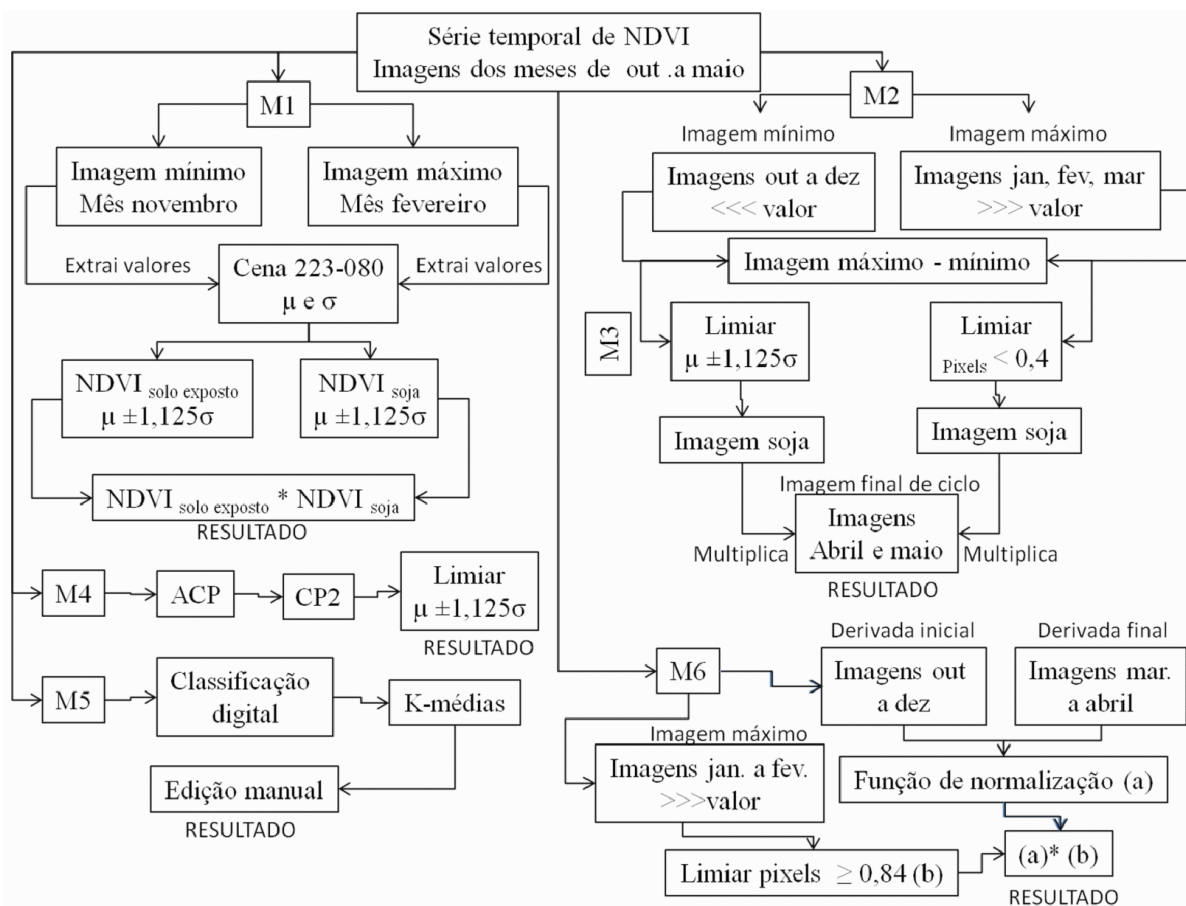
Série temporal de NDVI
Imagens dos meses de out .a maio

M1

Imagem mínimo
Mês novembro

Imagem máximo
Mês fevereiro

Extrai valores

Cena 223-080
μ e σ

Extrai valores

NDVI $_{\text{solo exposto}}$
μ ±1,125σ

NDVI $_{\text{soja}}$
μ ±1,125σ

NDVI $_{\text{solo exposto}}$ * NDVI $_{\text{soja}}$
RESULTADO

M2

Imagem mínimo
Imagens out a dez
<<< valor

Imagem máximo
Imagens jan, fev, mar
>>> valor

Imagem máximo - mínimo

M3

Limiar
μ ±1,125σ

Limiar
$_{\text{Pixels}}$ < 0,4

Imagem soja

Imagem soja

Imagem final de ciclo
Imagens
Abril e maio

Multiplica

Multiplica

RESULTADO

M4

ACP

CP2

Limiar
μ ±1,125σ
RESULTADO

M5

Classificação
digital

K-médias

Edição manual
RESULTADO

M6

Derivada inicial
Imagens out
a dez

Derivada final
Imagens mar.
a abril

Imagem máximo
Imagens jan. a fev.
>>>valor

Função de normalização (a)

Limiar pixels $\geq 0,84$ (b)

(a)* (b)
RESULTADO